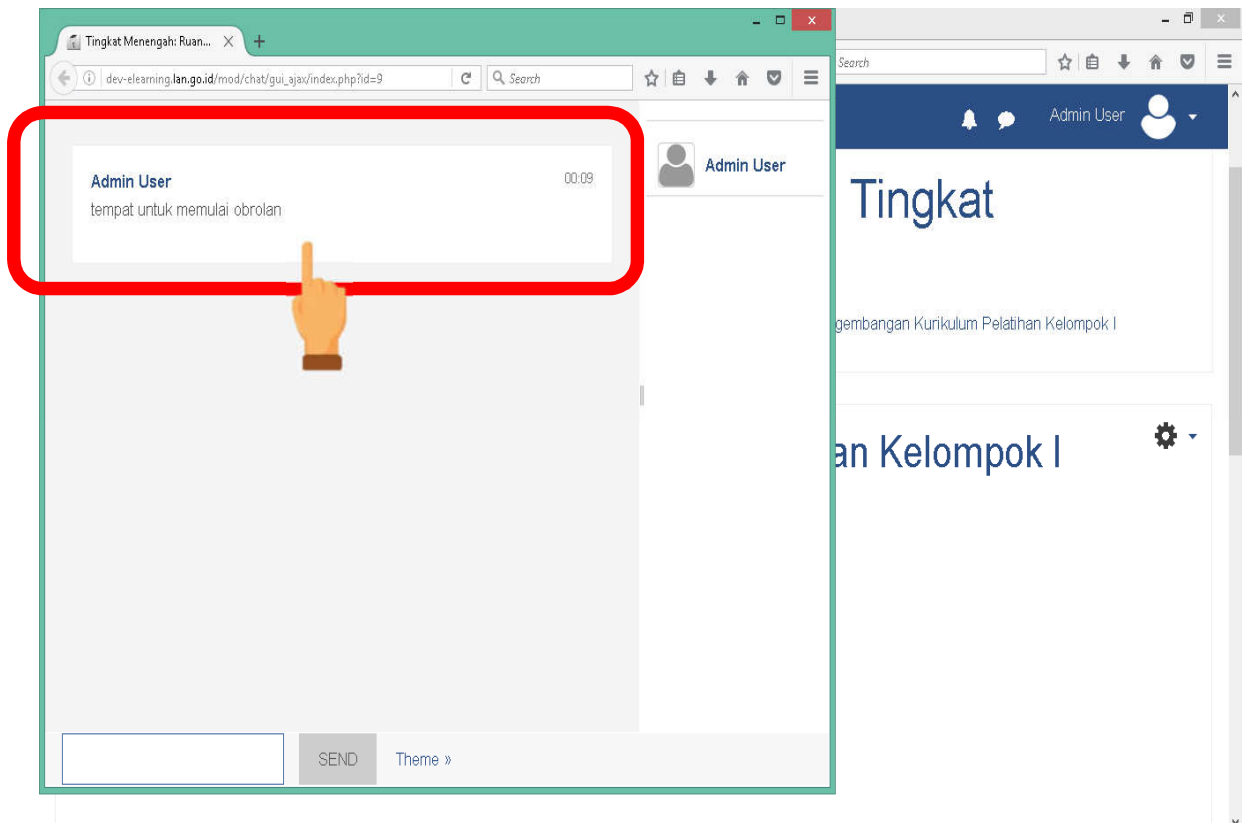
Tingkat Menengah: Ruan...
dev-elearning.lan.go.id/mod/chat/gui_ajax/index.php?id=9
Search

Admin User 00:09
tempat untuk memulai obrolan

Admin User

SEND Theme »

Search
Admin User
Tingkat
gembangan Kurikulum Pelatihan Kelompok I
an Kelompok I